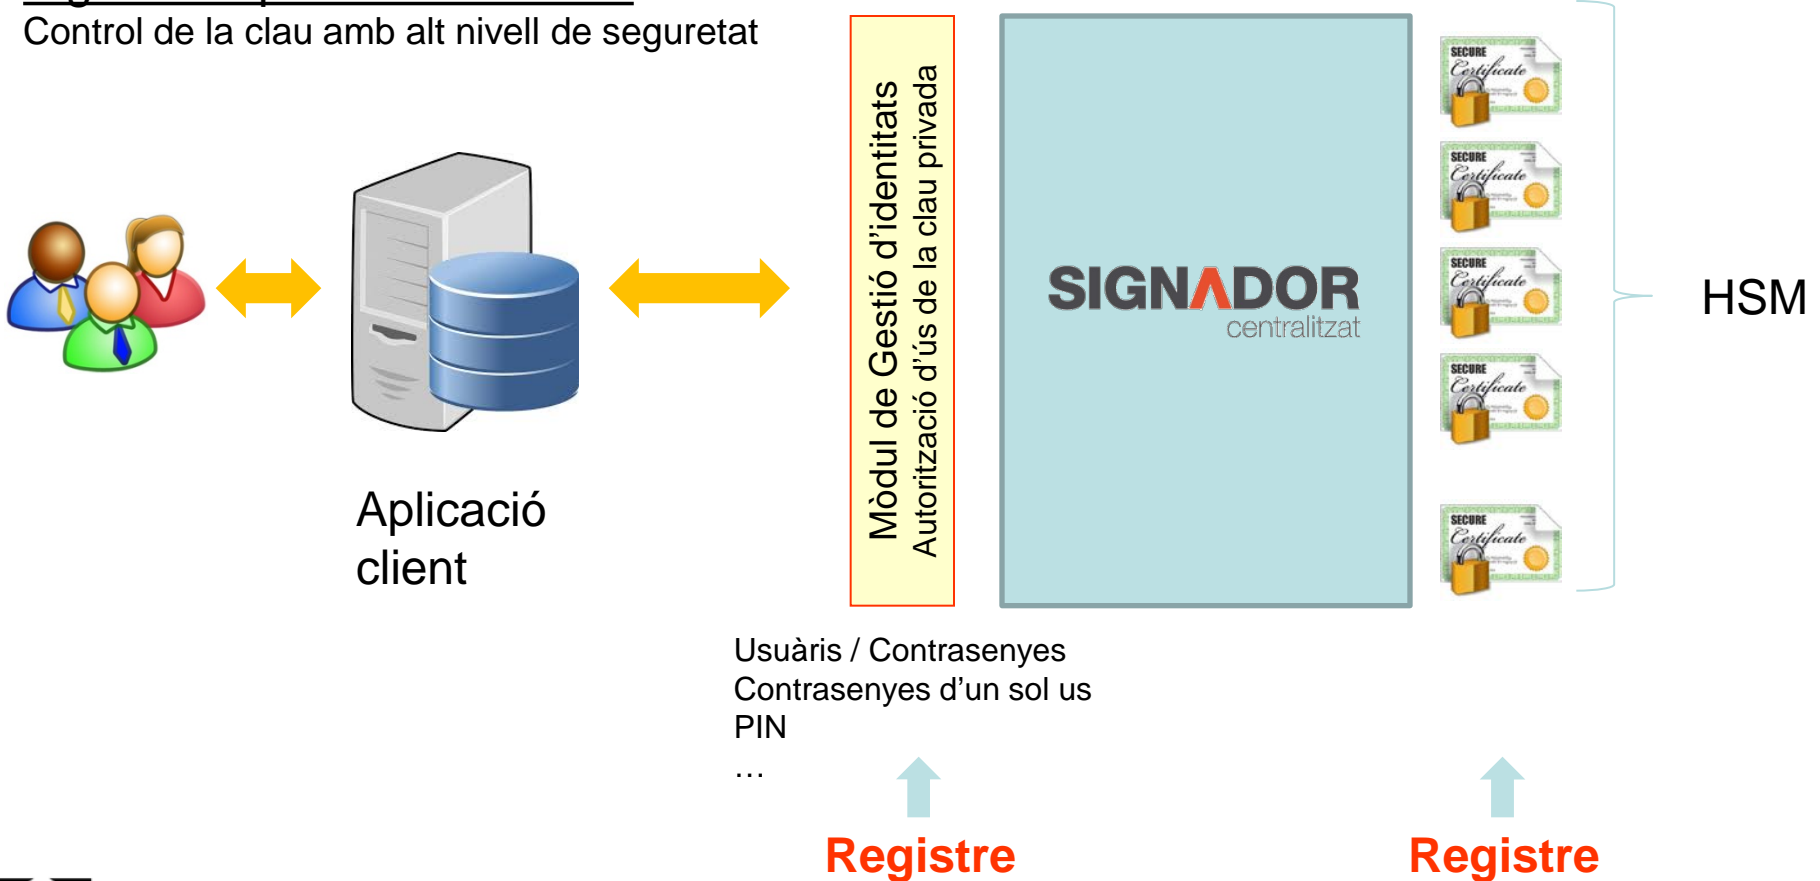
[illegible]
Control de la clau amb alt nivell de seguretat

Aplicació client

Mòdul de Gestió d'identitats
Autorització d'ús de la clau privada

SIGNADOR
centralitzat

SECURE Certificate
SECURE Certificate
SECURE Certificate
SECURE Certificate
SECURE Certificate

HSM

Usuàris / Contrasenyes
Contrasenyes d'un sol us
PIN
…

Registre

Registre